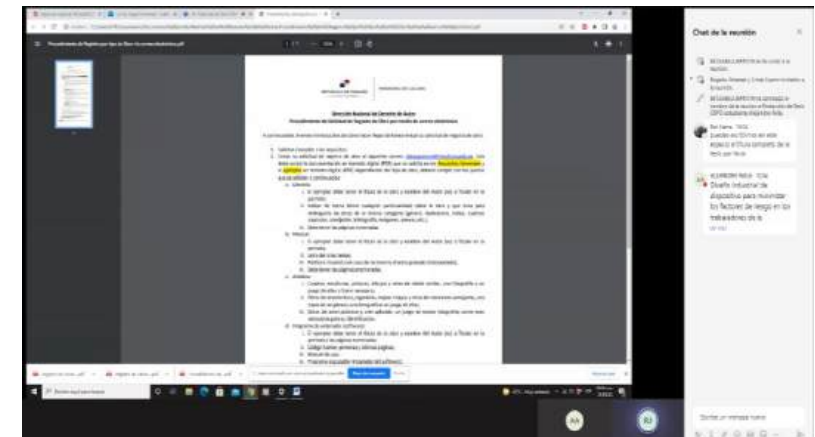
Procedimiento de Registro por tipo de Obra (vía correo electrónico).pdf

Dirección Nacional del Derecho de Autor
Procedimiento de Solicitud de Registro de Obra por medio de correo electrónico

Chat de la reunión

Diseño industrial de dispositivo para minimizar los factores de riesgo en los trabajadores de la

Escribir un mensaje nuevo

AA

RI